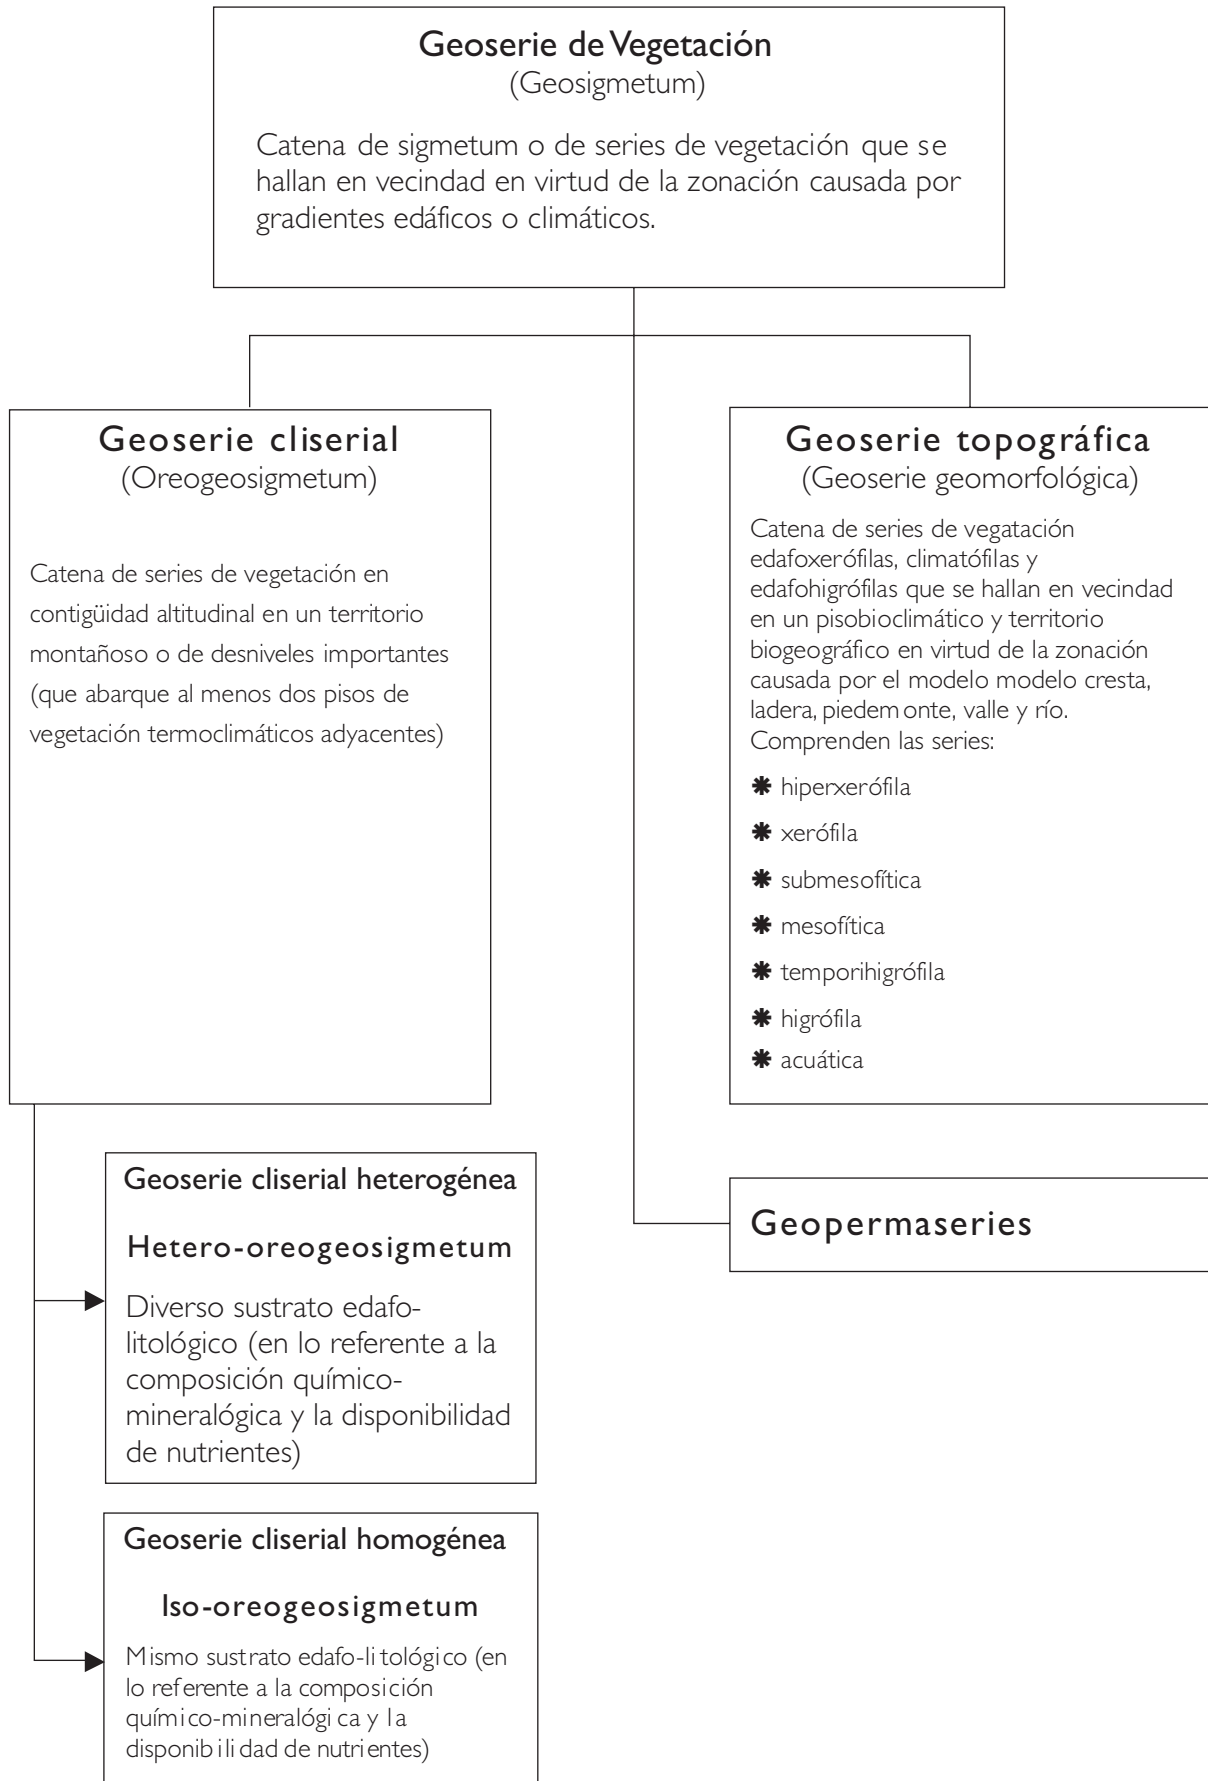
Geoserie de Vegetación
(Geosigmetum)

Catena de sigmetum o de series de vegetación que se hallan en vecindad en virtud de la zonación causada por gradientes edáficos o climáticos.

Geoserie cliserial
(Oreogeosigmetum)

Catena de series de vegetación en contigüidad altitudinal en un territorio montañoso o de desniveles importantes (que abarque al menos dos pisos de vegetación termoclimáticos adyacentes)

Geoserie topográfica
(Geoserie geomorfológica)

Catena de series de vegatación edafoxerófilas, climatófilas y edafohigrófilas que se hallan en vecindad en un pisobioclimático y territorio biogeográfico en virtud de la zonación causada por el modelo modelo cresta, ladera, piedemonte, valle y río. Comprenden las series:

❋ hiperxerófila
❋ xerófila
❋ submesofítica
❋ mesofítica
❋ temporihigrófila
❋ higrófila
❋ acuática

Geoserie cliserial heterogénea

Hetero-oreogeosigmetum

Diverso sustrato edafo-litológico (en lo referente a la composición químico-mineralógica y la disponibilidad de nutrientes)

Geopermaseries

Geoserie cliserial homogénea

Iso-oreogeosigmetum

Mismo sustrato edafo-litológico (en lo referente a la composición químico-mineralógica y la disponibilidad de nutrientes)